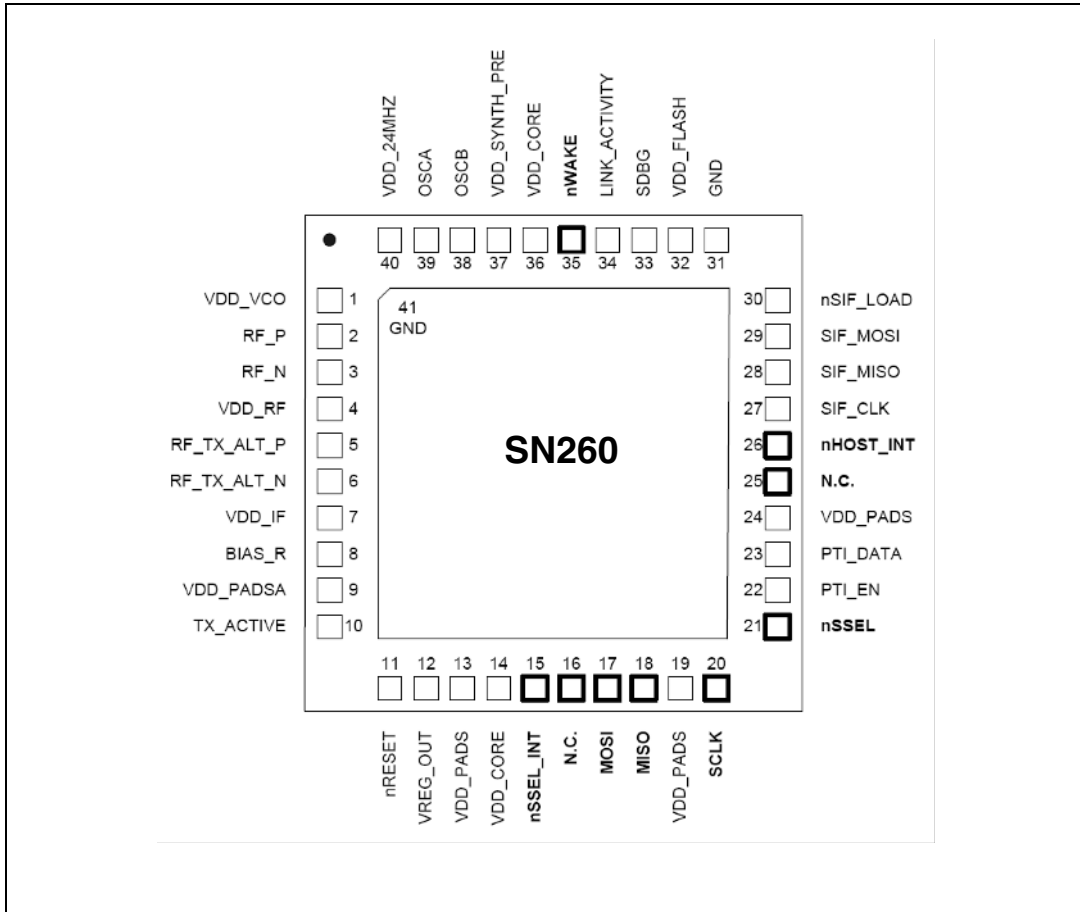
VDD_24MHZ
OSCA
OSCB
VDD_SYNTH_PRE
VDD_CORE
nWAKE
LINK_ACTIVITY
SDBG
VDD_FLASH
GND

40 39 38 37 36 35 34 33 32 31

41
GND

VDD_VCO 1
RF_P 2
RF_N 3
VDD_RF 4
RF_TX_ALT_P 5
RF_TX_ALT_N 6
VDD_IF 7
BIAS_R 8
VDD_PADSA 9
TX_ACTIVE 10

SN260

30 nSIF_LOAD
29 SIF_MOSI
28 SIF_MISO
27 SIF_CLK
26 nHOST_INT
25 N.C.
24 VDD_PADS
23 PTI_DATA
22 PTI_EN
21 nSSEL

11 12 13 14 15 16 17 18 19 20

nRESET
VREG_OUT
VDD_PADS
VDD_CORE
nSSEL_INT
N.C.
MOSI
MISO
VDD_PADS
SCLK